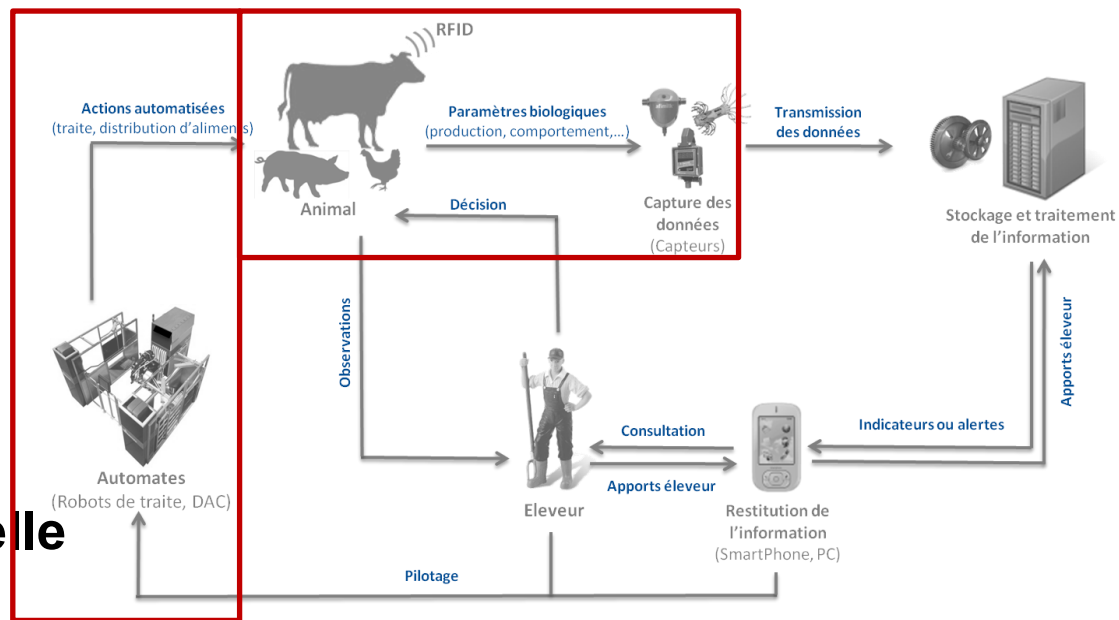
RFID

Actions automatisées
(traite, distribution d'aliments)

Paramètres biologiques
(production, comportement,…)

Transmission
des données

Animal

Décision

Capture des
données
(Capteurs)

Stockage et traitement
de l'information

Observations

Apports éleveur

Automates
(Robots de traite, DAC)

elle

Consultation

Indicateurs ou alertes

Apports éleveur

Eleveur

Restitution de
l'information
(SmartPhone, PC)

Pilotage